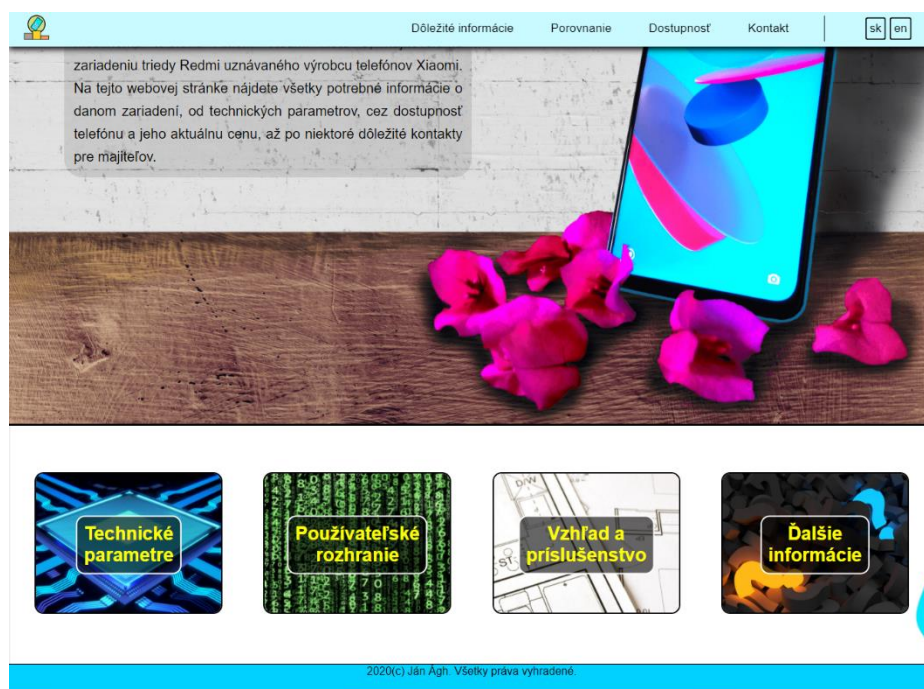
Dôležité informácie Porovnanie Dostupnosť Kontakt sk en

zariadeniu triedy Redmi uznávaného výrobcu telefónov Xiaomi. Na tejto webovej stránke nájdete všetky potrebné informácie o danom zariadení, od technických parametrov, cez dostupnosť telefónu a jeho aktuálnu cenu, až po niektoré dôležité kontakty pre majiteľov.

Technické parametre

Používateľské rozhranie

Vzhľad a príslušenstvo

Ďalšie informácie

2020(c) Ján Ágh. Všetky práva vyhradené.